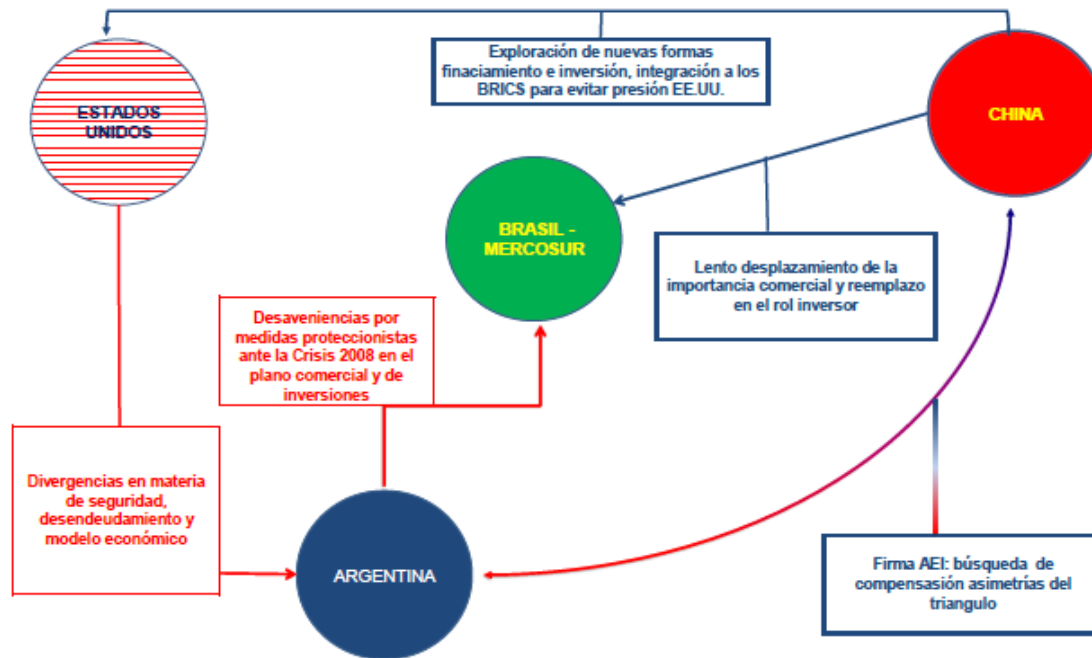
Exploración de nuevas formas finaciamiento e inversión, integración a los BRICS para evitar presión EE.UU.

ESTADOS UNIDOS

CHINA

BRASIL - MERCOSUR

Lento desplazamiento de la importancia comercial y reemplazo en el rol inversor

Desavenencias por medidas proteccionistas ante la Crisis 2008 en el plano comercial y de inversiones

Divergencias en materia de seguridad, desendeudamiento y modelo económico

ARGENTINA

Firma AEI: búsqueda de compensación asimetrías del triangulo